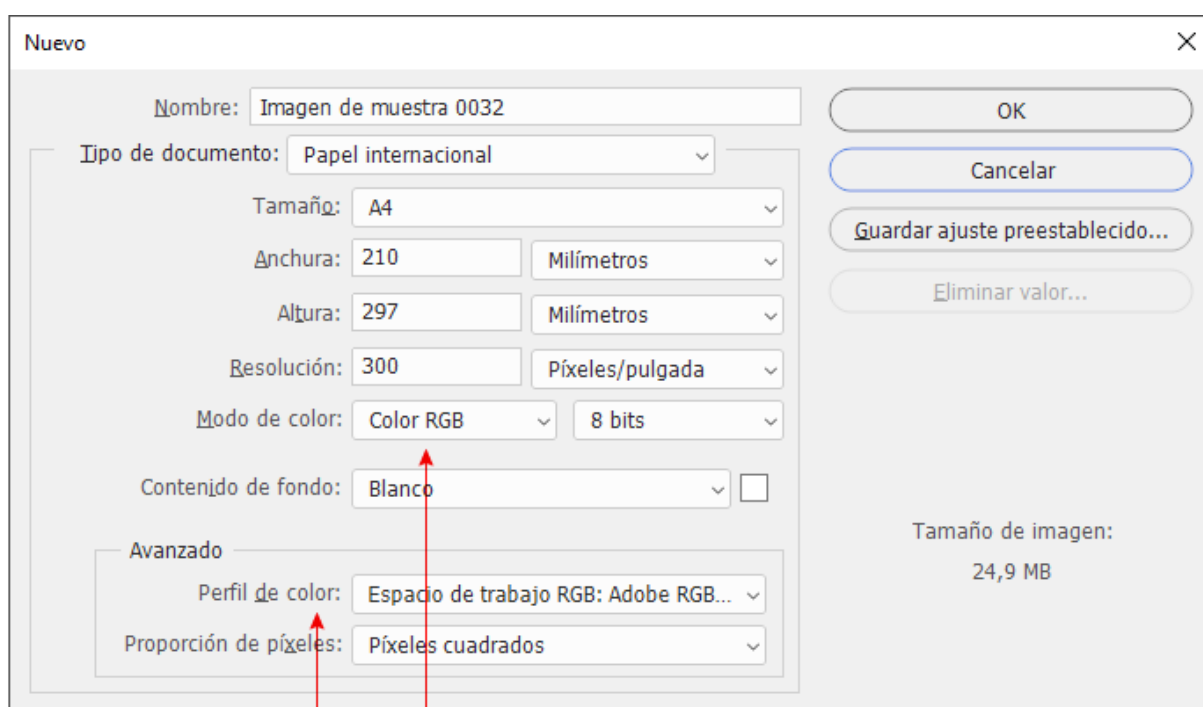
Nuevo

Nombre: Imagen de muestra 0032

Tipo de documento: Papel internacional

Tamaño: A4

Anchura: 210 Milímetros

Altura: 297 Milímetros

Resolución: 300 Píxeles/pulgada

Modo de color: Color RGB 8 bits

Contenido de fondo: Blanco

Avanzado

Perfil de color: Espacio de trabajo RGB: Adobe RGB...

Proporción de píxeles: Píxeles cuadrados

OK

Cancelar

Guardar ajuste preestablecido...

Eliminar valor...

Tamaño de imagen:

24,9 MB